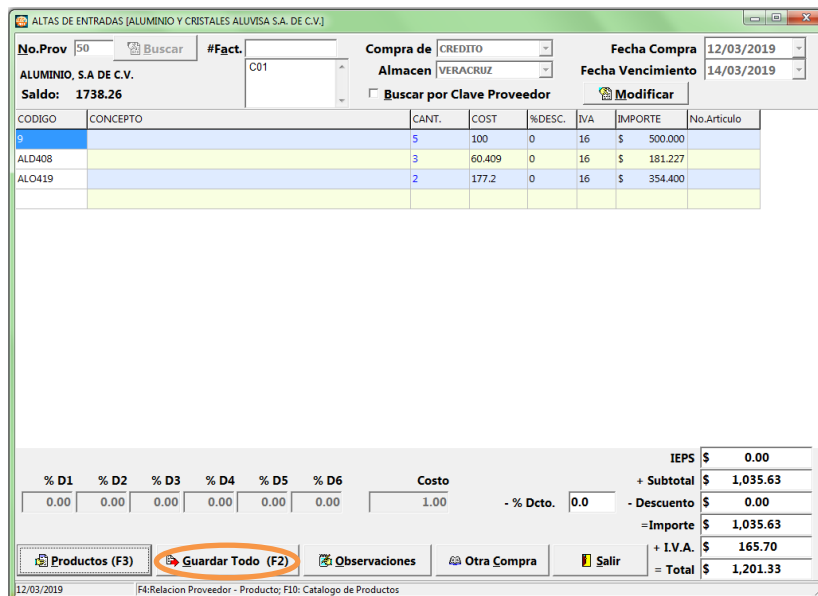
ALTAS DE ENTRADAS [ALUMINIO Y CRISTALES ALUVISA S.A. DE C.V.]

No.Prov 50 Buscar #Fact. C01 Compra de CREDITO Fecha Compra 12/03/2019
ALUMINIO, S.A DE C.V. Almacen VERACRUZ Fecha Vencimiento 14/03/2019
Saldo: 1738.26 Buscar por Clave Proveedor Modificar

| CODIGO | CONCEPTO | CANT. | COST | %DESC. | IVA | IMPORTE | No.Articulo |
|---|---|---|---|---|---|---|---|
| 9 | | 5 | 100 | 0 | 16 | \$ 500.000 | |
| ALD408 | | 3 | 60.409 | 0 | 16 | \$ 181.227 | |
| ALO419 | | 2 | 177.2 | 0 | 16 | \$ 354.400 | |

| % D1 | % D2 | % D3 | % D4 | % D5 | % D6 | Costo |
|---|---|---|---|---|---|---|
| 0.00 | 0.00 | 0.00 | 0.00 | 0.00 | 0.00 | 1.00 |

- % Dcto. 0.0

IEPS \$ 0.00
+ Subtotal \$ 1,035.63
- Descuento \$ 0.00
=Importe \$ 1,035.63
+ I.V.A. \$ 165.70
= Total \$ 1,201.33

Productos (F3) Guardar Todo (F2) Observaciones Otra Compra Salir

12/03/2019 F4:Relacion Proveedor - Producto; F10: Catalogo de Productos